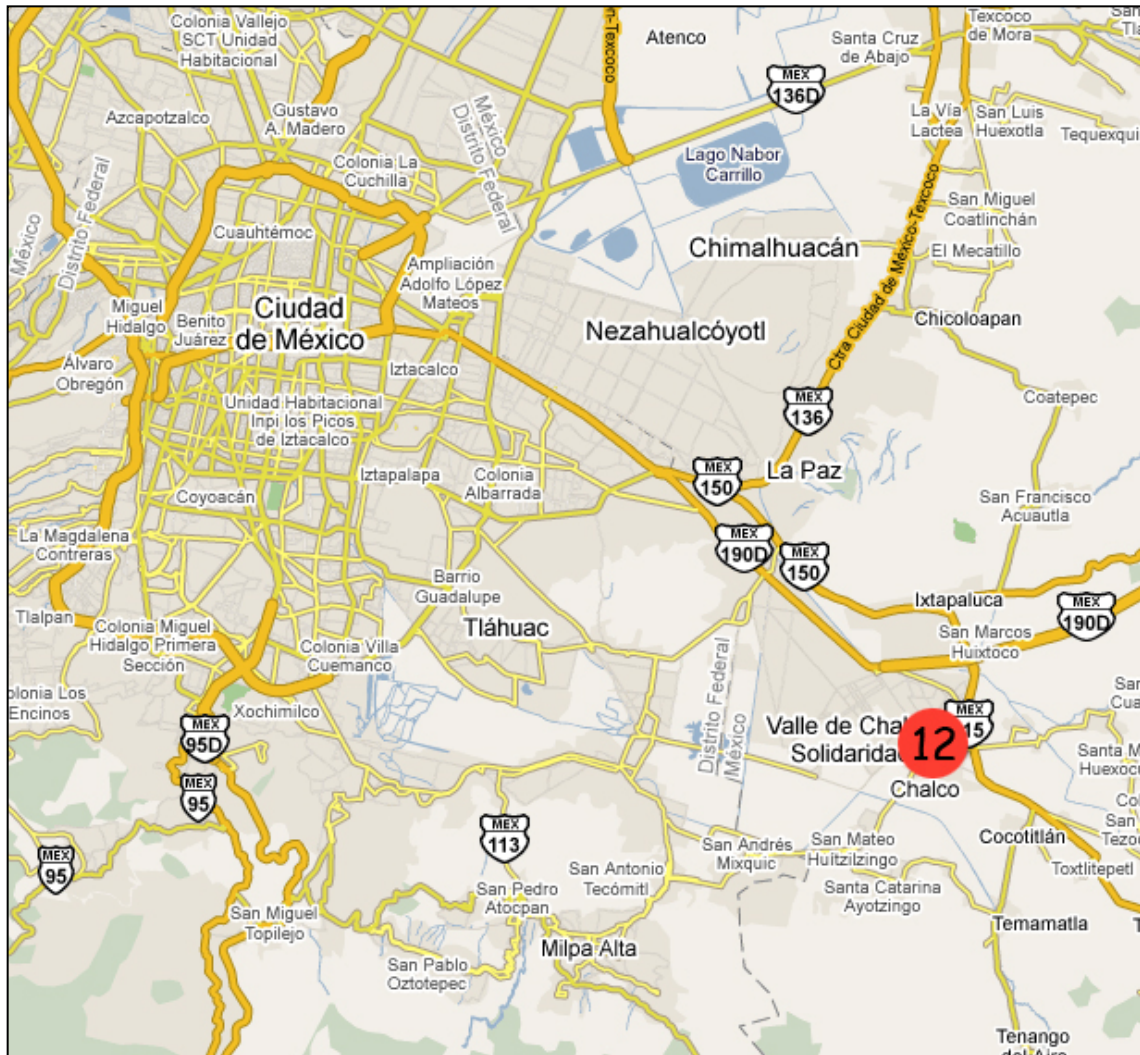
Colonia Vallejo SCT Unidad Habitacional
n-Texcoco
Atenco
Santa Cruz de Abajo
Texcoco de Mora
San
Tla
MEX 136D
Azcapotzalco
Gustavo A. Madero
México Distrito Federal
La Vía Lactea
San Luis Huexotla
Tequexqui
Lago Nabor Carrillo
Colonia La Cuchilla
Distrito Federal
México
Cuauhtémoc
San Miguel Coatlinchán
Chimalhuacán
El Mecatillo
Ampliación Adolfo López Mateos
Ctra Ciudad de México-Texcoco
Miguel Hidalgo
Benito Juárez
Ciudad de México
Nezahualcóyotl
Chicoloapan
Álvaro Obregón
Iztacalco
MEX 136
Coatepec
Unidad Habitacional Inpi los Picos de Iztacalco
Iztapalapa
Colonia Albarrada
MEX 150
La Paz
Coyoacán
San Francisco Acuautla
La Magdalena Contreras
MEX 190D
MEX 150
Barrio Guadalupe
Ixtapaluca
MEX 190D
Tlalpan
Colonia Miguel Hidalgo Primera Sección
Tláhuac
San Marcos Huixtoco
Colonia Villa Cuemanco
olonia Los Encinos
Xochimilco
Distrito Federal
México
MEX 15
Sar Cua
MEX 95D
Valle de Cha
Solidarida
12
Santa M Huexocu
MEX 95
Chalco
Co
San Tezo
MEX 113
San Andrés Mixquic
San Mateo Huitzilzingo
Cocotitlán
MEX 95
San Antonio Tecómitl
Toxtlitepetl
San Pedro Atocpan
Santa Catarina Ayotzingo
San Miguel Topilejo
Temamatla
Milpa Alta
San Pablo Oztotepec
Tenango del Aire